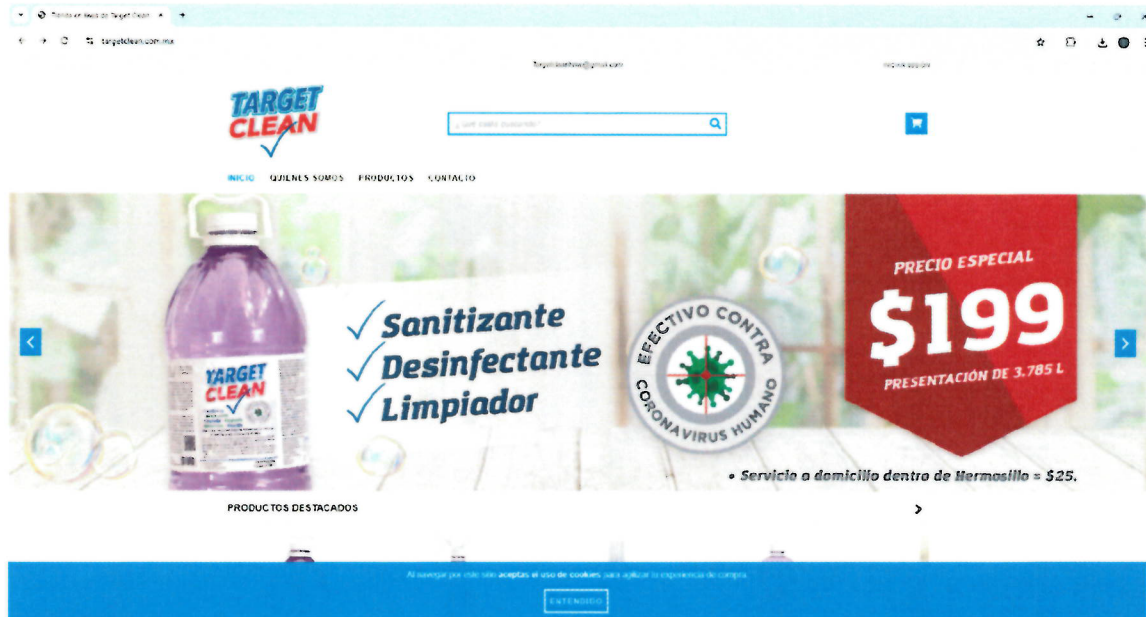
Tienda en línea de Target Clean
targetclean.com.mx

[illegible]@gmail.com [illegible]

TARGET CLEAN

¿Qué estás buscando?

INICIO QUIENES SOMOS PRODUCTOS CONTACTO

TARGET CLEAN

Sanitizante
Desinfectante
Limpiador

EFECTIVO CONTRA CORONAVIRUS HUMANO

PRECIO ESPECIAL
$199
PRESENTACIÓN DE 3.785 L

• Servicio a domicilio dentro de Hermosillo = $25.

PRODUCTOS DESTACADOS

Al navegar por este sitio aceptas el uso de cookies para agilizar tu experiencia de compra.

ENTENDIDO